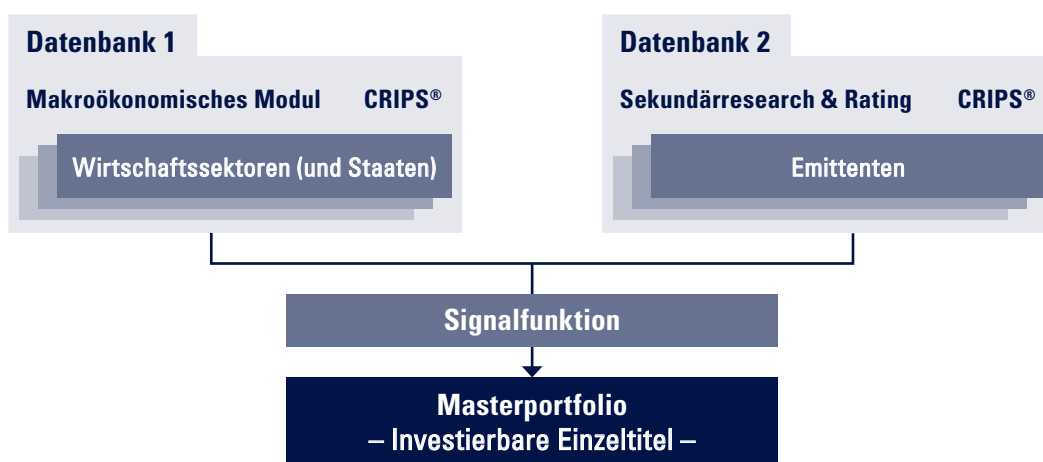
Datenbank 1

Makroökonomisches Modul CRIPS®

Wirtschaftssektoren (und Staaten)

Datenbank 2

Sekundärresearch & Rating CRIPS®

Emittenten

Signalfunktion

Masterportfolio
– Investierbare Einzeltitel –